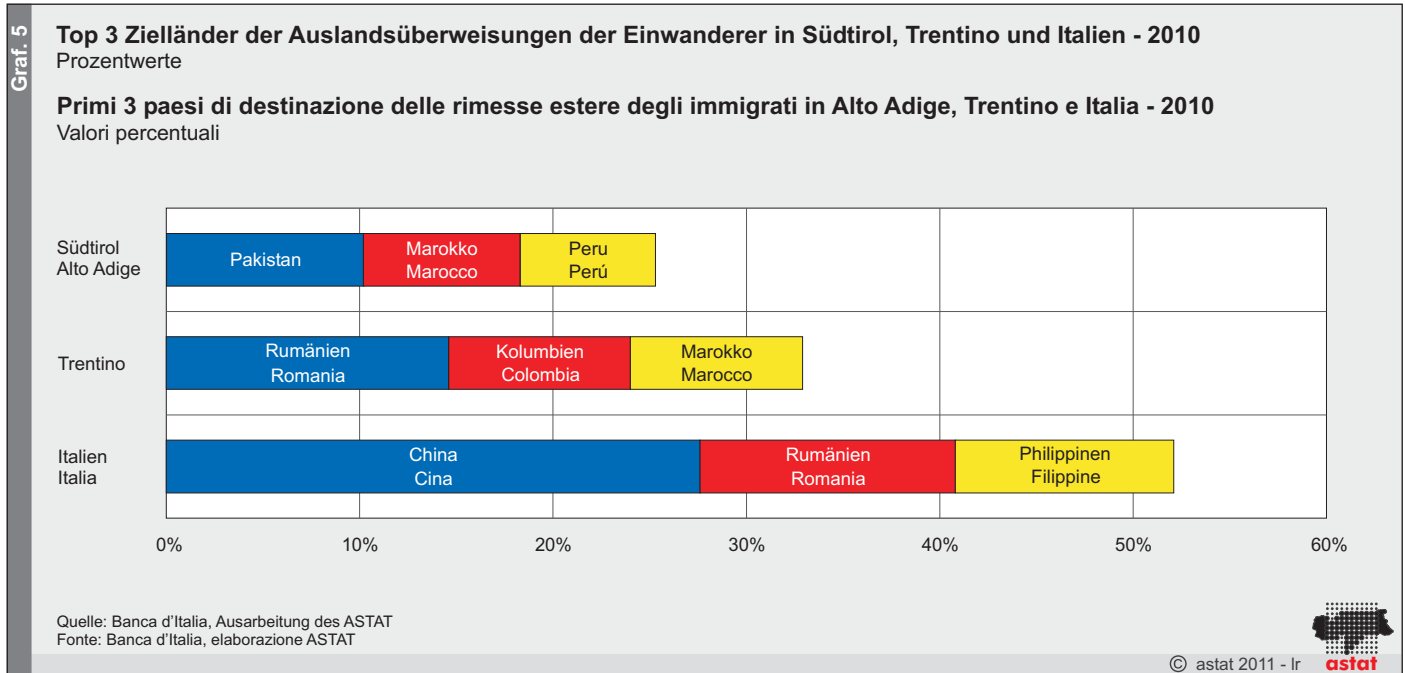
Graf. 5

Top 3 Zielländer der Auslandsüberweisungen der Einwanderer in Südtirol, Trentino und Italien - 2010
Prozentwerte

Primi 3 paesi di destinazione delle rimesse estere degli immigrati in Alto Adige, Trentino e Italia - 2010
Valori percentuali

Südtirol
Alto Adige

Pakistan

Marokko
Marocco

Peru
Perú

Trentino

Rumänien
Romania

Kolumbien
Colombia

Marokko
Marocco

Italien
Italia

China
Cina

Rumänien
Romania

Philippinen
Filippine

0%
10%
20%
30%
40%
50%
60%

Quelle: Banca d'Italia, Ausarbeitung des ASTAT
Fonte: Banca d'Italia, elaborazione ASTAT

© astat 2011 - lr

astat